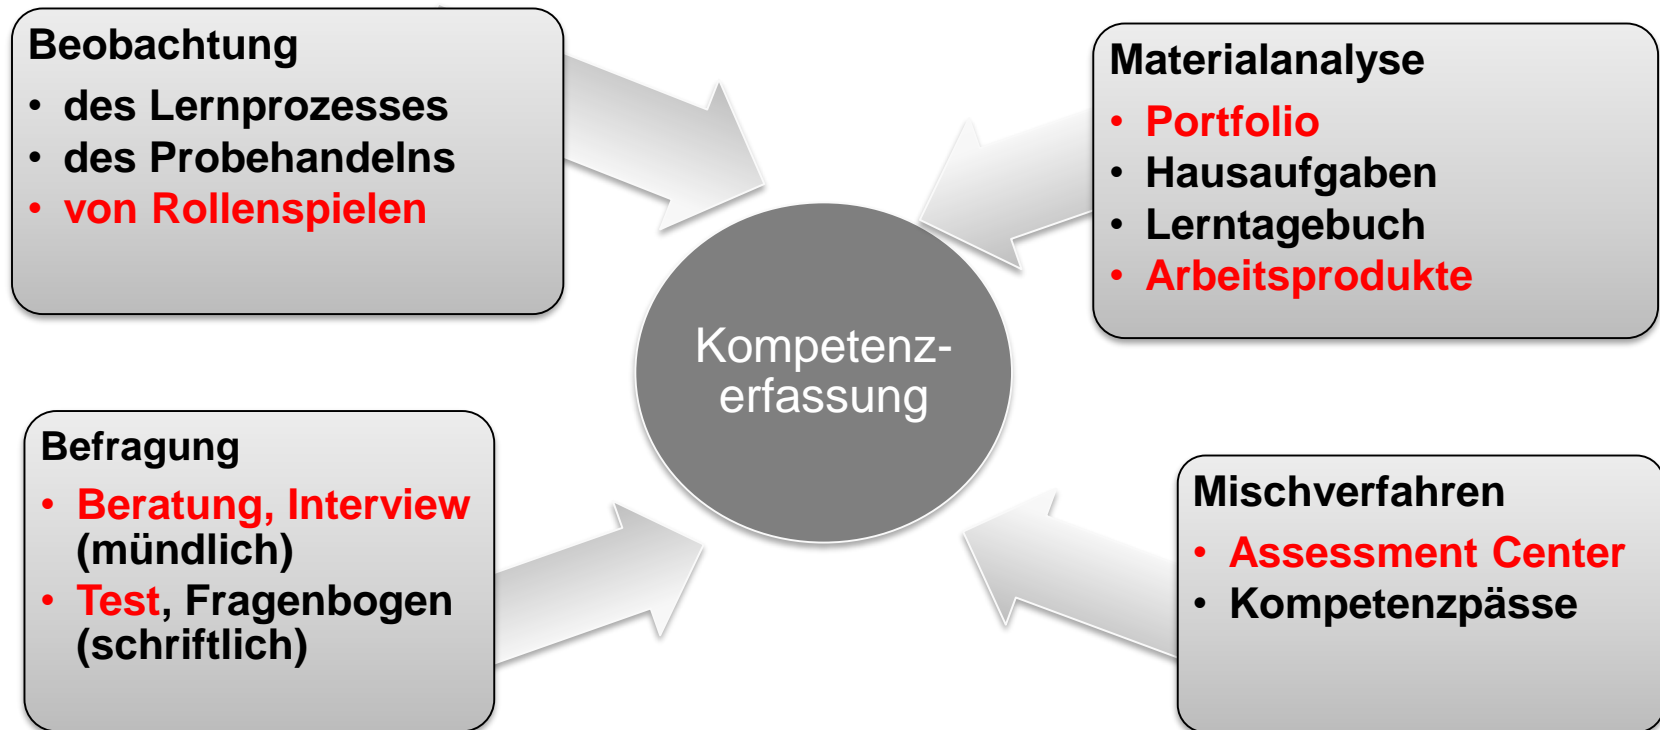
Beobachtung
- des Lernprozesses
- des Probehandelns
- von Rollenspielen

Materialanalyse
- Portfolio
- Hausaufgaben
- Lerntagebuch
- Arbeitsprodukte

Kompetenzerfassung

Befragung
- Beratung, Interview (mündlich)
- Test, Fragenbogen (schriftlich)

Mischverfahren
- Assessment Center
- Kompetenzpässe